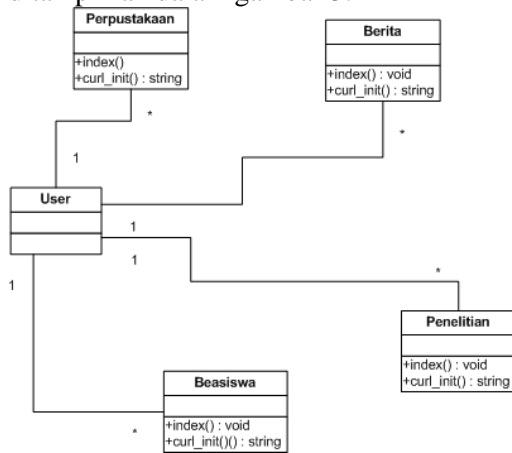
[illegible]

Perpustakaan

+index()
+curl_init() : string

*

1

Berita

+index() : void
+curl_init() : string

*

User

1

1

*

1

Penelitian

+index() : void
+curl_init() : string

Beasiswa

+index() : void
+curl_init()() : string

*